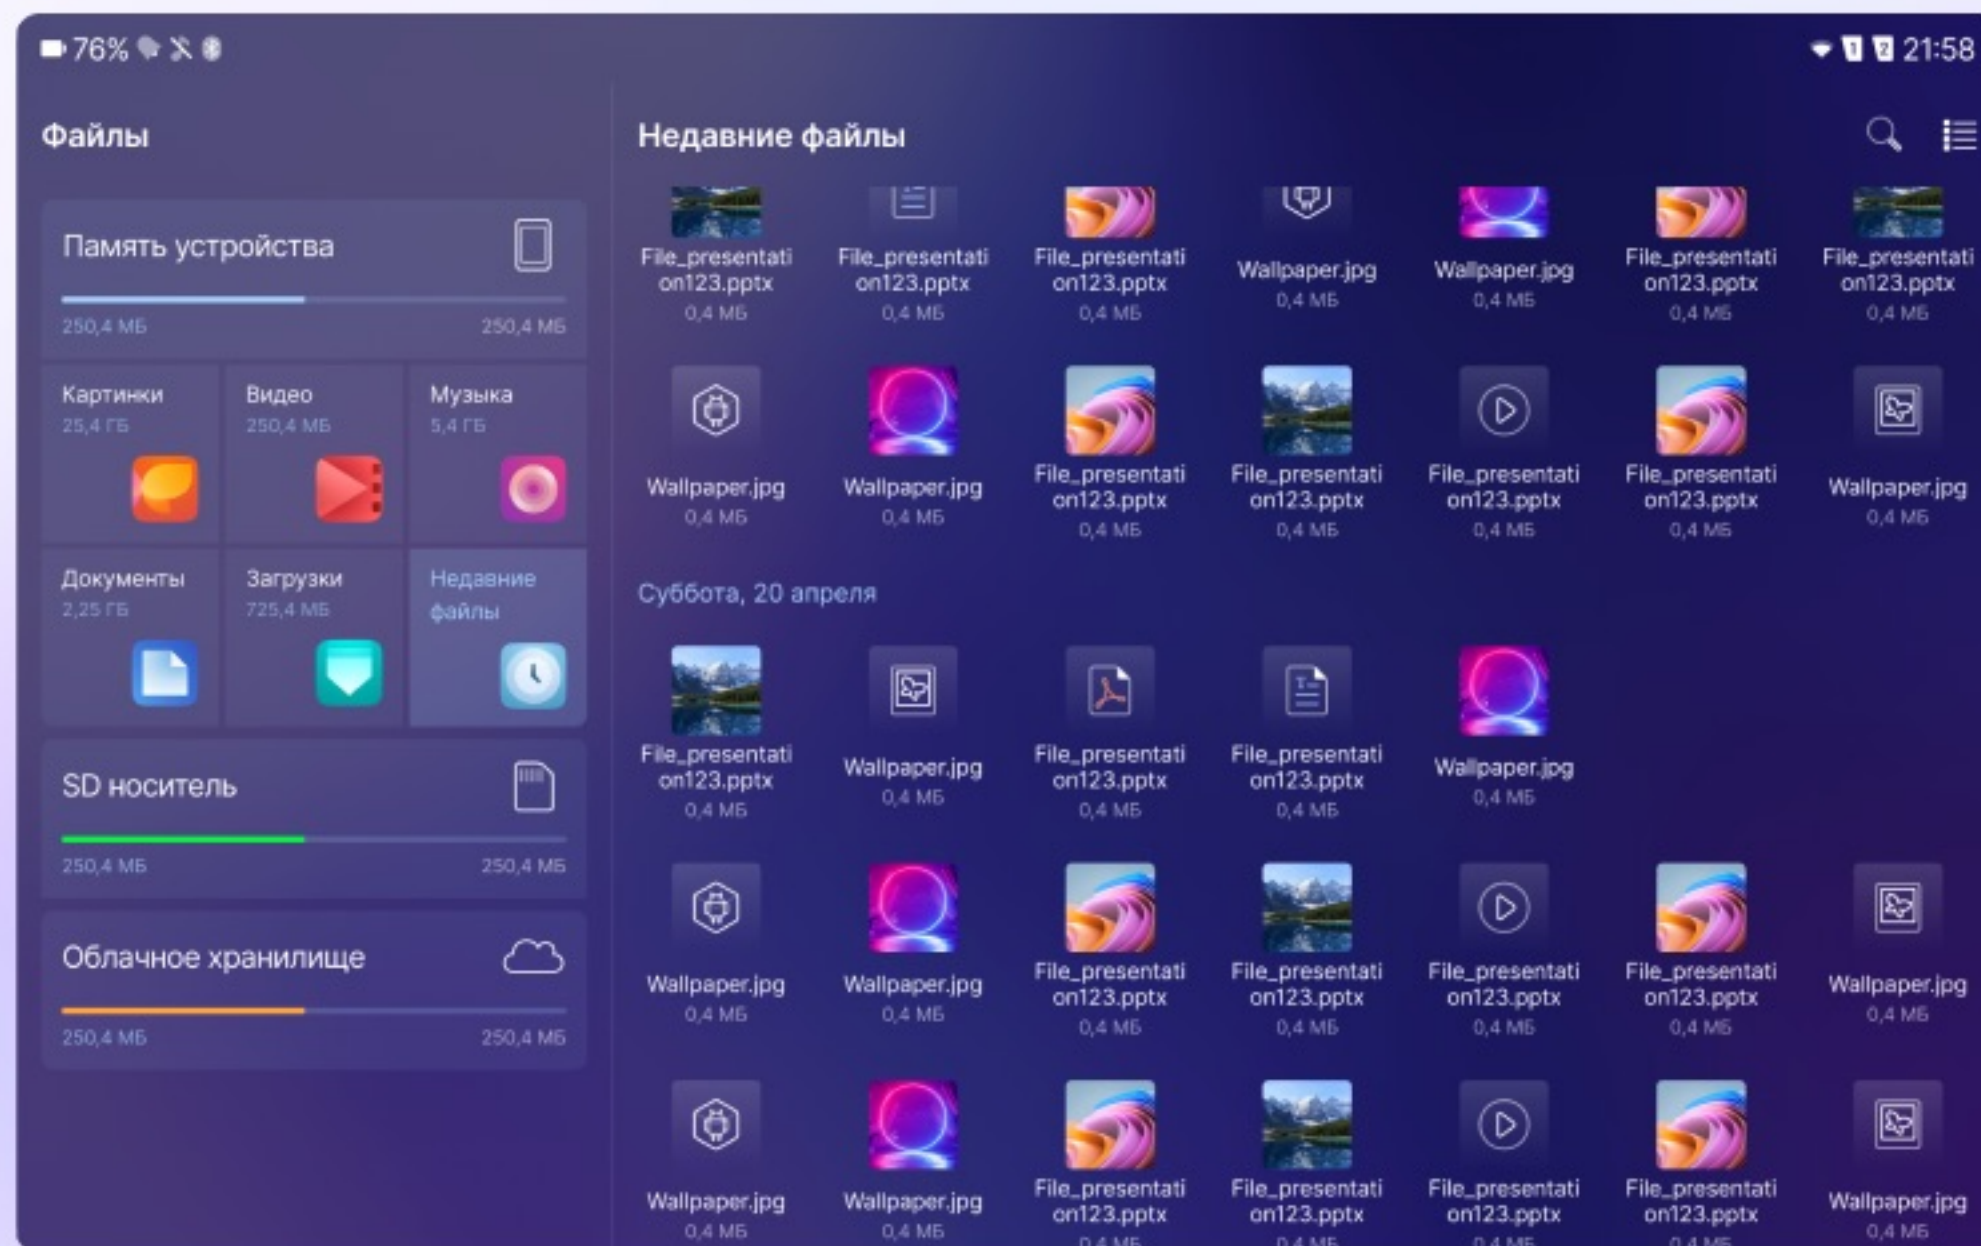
76%

21:58

Файлы

Память устройства

250,4 МБ 250,4 МБ

Картинки
25,4 ГБ

Видео
250,4 МБ

Музыка
5,4 ГБ

Документы
2,25 ГБ

Загрузки
725,4 МБ

Недавние файлы

SD носитель

250,4 МБ 250,4 МБ

Облачное хранилище

250,4 МБ 250,4 МБ

Недавние файлы

File_presentation123.pptx 0,4 МБ
File_presentation123.pptx 0,4 МБ
File_presentation123.pptx 0,4 МБ
Wallpaper.jpg 0,4 МБ
Wallpaper.jpg 0,4 МБ
File_presentation123.pptx 0,4 МБ
File_presentation123.pptx 0,4 МБ

Wallpaper.jpg 0,4 МБ
Wallpaper.jpg 0,4 МБ
File_presentation123.pptx 0,4 МБ
File_presentation123.pptx 0,4 МБ
File_presentation123.pptx 0,4 МБ
File_presentation123.pptx 0,4 МБ
Wallpaper.jpg 0,4 МБ

Суббота, 20 апреля

File_presentation123.pptx 0,4 МБ
Wallpaper.jpg 0,4 МБ
File_presentation123.pptx 0,4 МБ
File_presentation123.pptx 0,4 МБ
Wallpaper.jpg 0,4 МБ

Wallpaper.jpg 0,4 МБ
Wallpaper.jpg 0,4 МБ
File_presentation123.pptx 0,4 МБ
File_presentation123.pptx 0,4 МБ
File_presentation123.pptx 0,4 МБ
File_presentation123.pptx 0,4 МБ
Wallpaper.jpg 0,4 МБ

Wallpaper.jpg 0,4 МБ
Wallpaper.jpg 0,4 МБ
File_presentation123.pptx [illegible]
File_presentation123.pptx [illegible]
File_presentation123.pptx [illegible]
File_presentation123.pptx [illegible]
Wallpaper.jpg 0,4 МБ